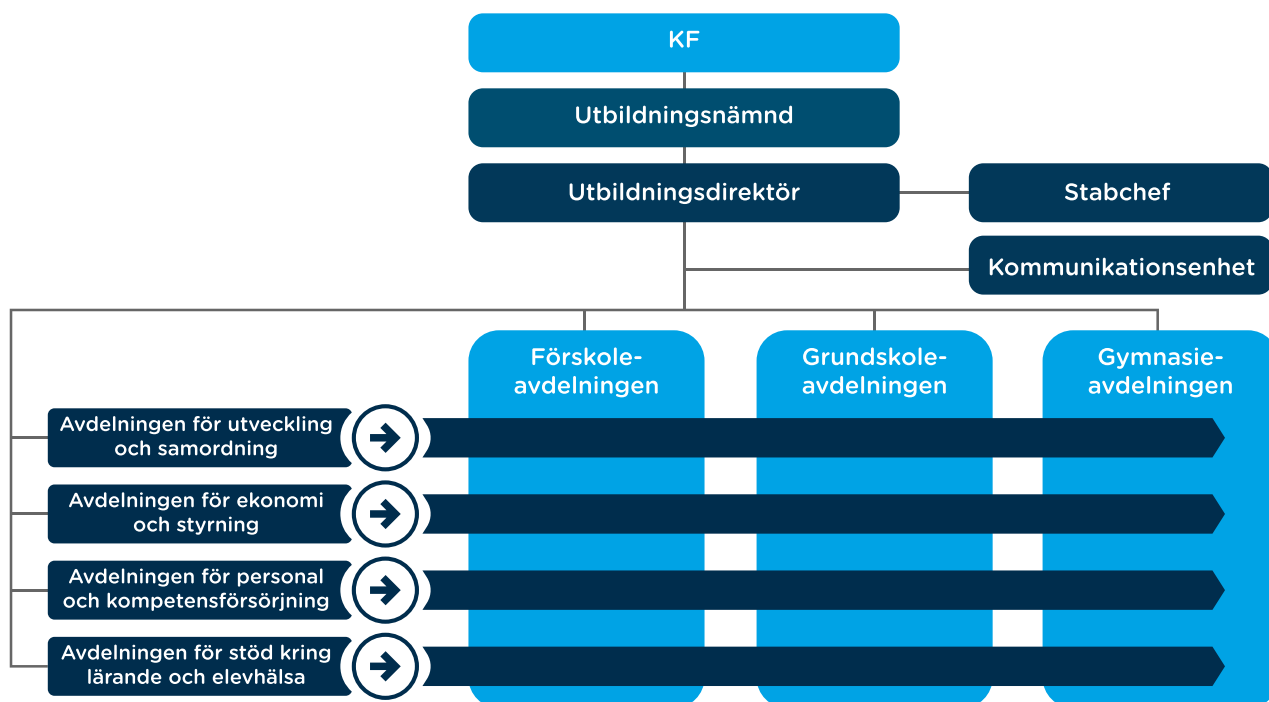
KF

Utbildningsnämnd

Utbildningsdirektör

Stabchef

Kommunikationsenhet

Förskoleavdelningen

Grundskoleavdelningen

Gymnasieavdelningen

Avdelningen för utveckling och samordning

Avdelningen för ekonomi och styrning

Avdelningen för personal och kompetensförsörjning

Avdelningen för stöd kring lärande och elevhälsa